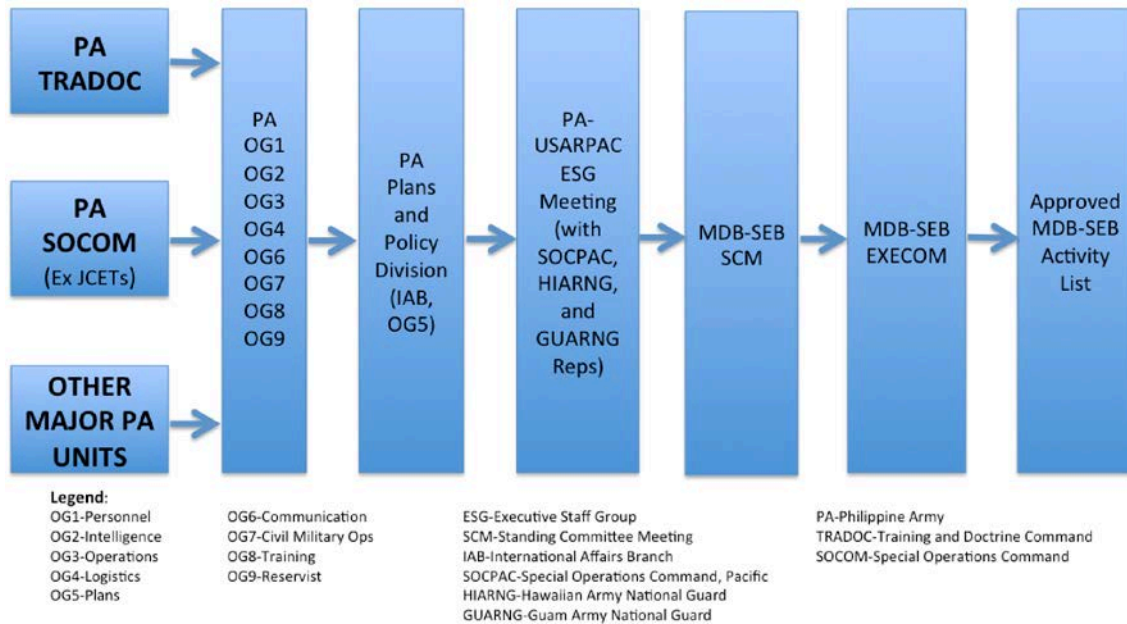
PA TRADOC

PA SOCOM (Ex JCETs)

OTHER MAJOR PA UNITS

PA OG1 OG2 OG3 OG4 OG6 OG7 OG8 OG9

PA Plans and Policy Division (IAB, OG5)

PA-USARPAC ESG Meeting (with SOCPAC, HIARNG, and GUARNG Reps)

MDB-SEB SCM

MDB-SEB EXECOM

Approved MDB-SEB Activity List

Legend:
OG1-Personnel
OG2-Intelligence
OG3-Operations
OG4-Logistics
OG5-Plans

OG6-Communication
OG7-Civil Military Ops
OG8-Training
OG9-Reservist

ESG-Executive Staff Group
SCM-Standing Committee Meeting
IAB-International Affairs Branch
SOCPAC-Special Operations Command, Pacific
HIARNG-Hawaiian Army National Guard
GUARNG-Guam Army National Guard

PA-Philippine Army
TRADOC-Training and Doctrine Command
SOCOM-Special Operations Command